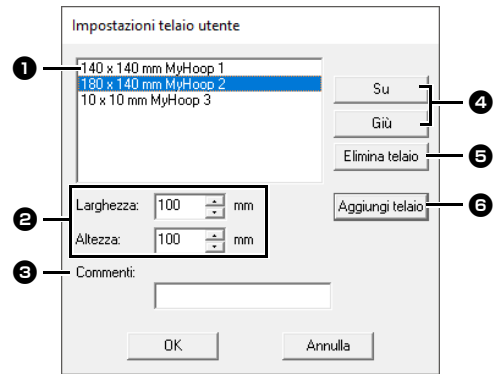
Impostazioni telaio utente

❶ 140 x 140 mm MyHoop 1
180 x 140 mm MyHoop 2
10 x 10 mm MyHoop 3

Su
Giù
❹

Elimina telaio ❺

❷ Larghezza: 100 mm
Altezza: 100 mm

Aggiungi telaio ❻

❸ Commenti:

OK
Annulla